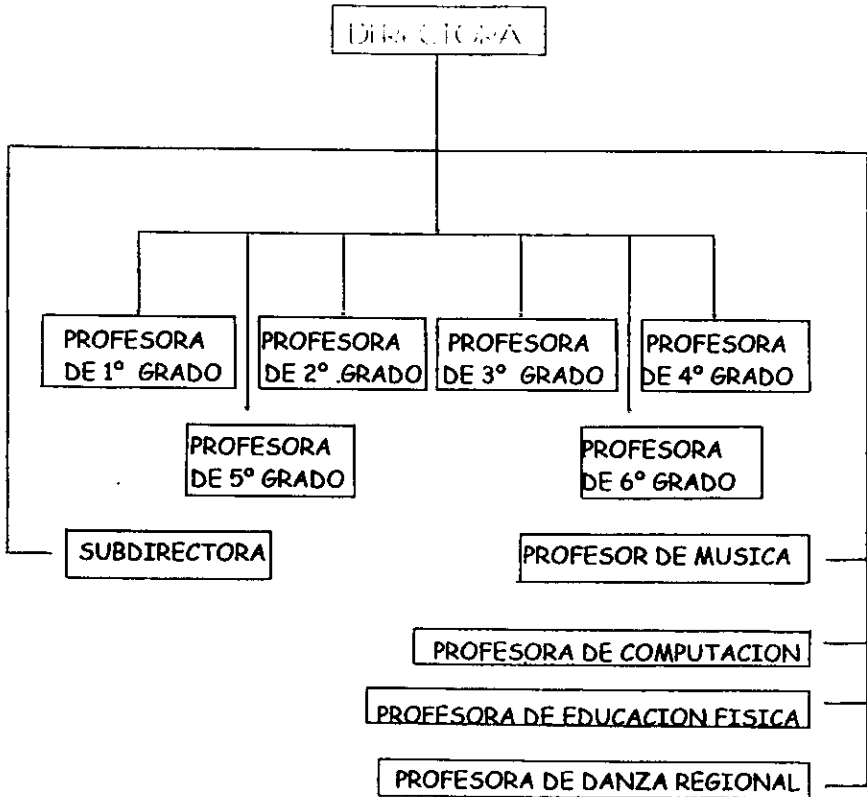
DIRECTORA

PROFESORA DE 1° GRADO

PROFESORA DE 2° .GRADO

PROFESORA DE 3° GRADO

PROFESORA DE 4° GRADO

PROFESORA DE 5° GRADO

PROFESORA DE 6° GRADO

SUBDIRECTORA

PROFESOR DE MUSICA

PROFESORA DE COMPUTACION

PROFESORA DE EDUCACION FISICA

PROFESORA DE DANZA REGIONAL